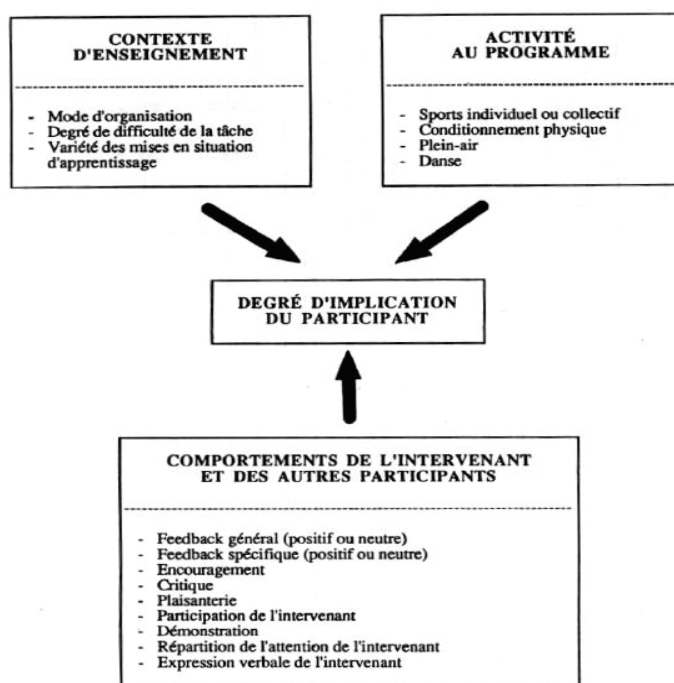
CONTEXTE D'ENSEIGNEMENT

- Mode d'organisation
- Degré de difficulté de la tâche
- Variété des mises en situation d'apprentissage

ACTIVITÉ AU PROGRAMME

- Sports individuel ou collectif
- Conditionnement physique
- Plein-air
- Danse

DEGRÉ D'IMPLICATION DU PARTICIPANT

COMPORTEMENTS DE L'INTERVENANT ET DES AUTRES PARTICIPANTS

- Feedback général (positif ou neutre)
- Feedback spécifique (positif ou neutre)
- Encouragement
- Critique
- Plaisanterie
- Participation de l'intervenant
- Démonstration
- Répartition de l'attention de l'intervenant
- Expression verbale de l'intervenant